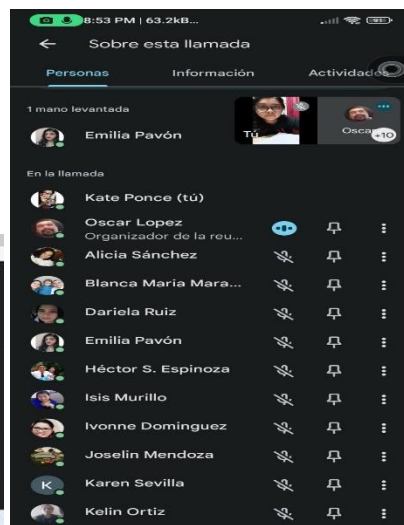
8:53 PM | 63.2kB...

Sobre esta llamada

Personas
Información
Actividad

1 mano levantada

Emilia Pavón

Tú
Oscar
+10

En la llamada

Kate Ponce (tú)

Oscar Lopez
Organizador de la reu...

Alicia Sánchez

Blanca Maria Mara...

Dariela Ruiz

Emilia Pavón

Héctor S. Espinoza

Isis Murillo

Ivonne Dominguez

Joselin Mendoza

K
Karen Sevilla

Kelin Ortiz